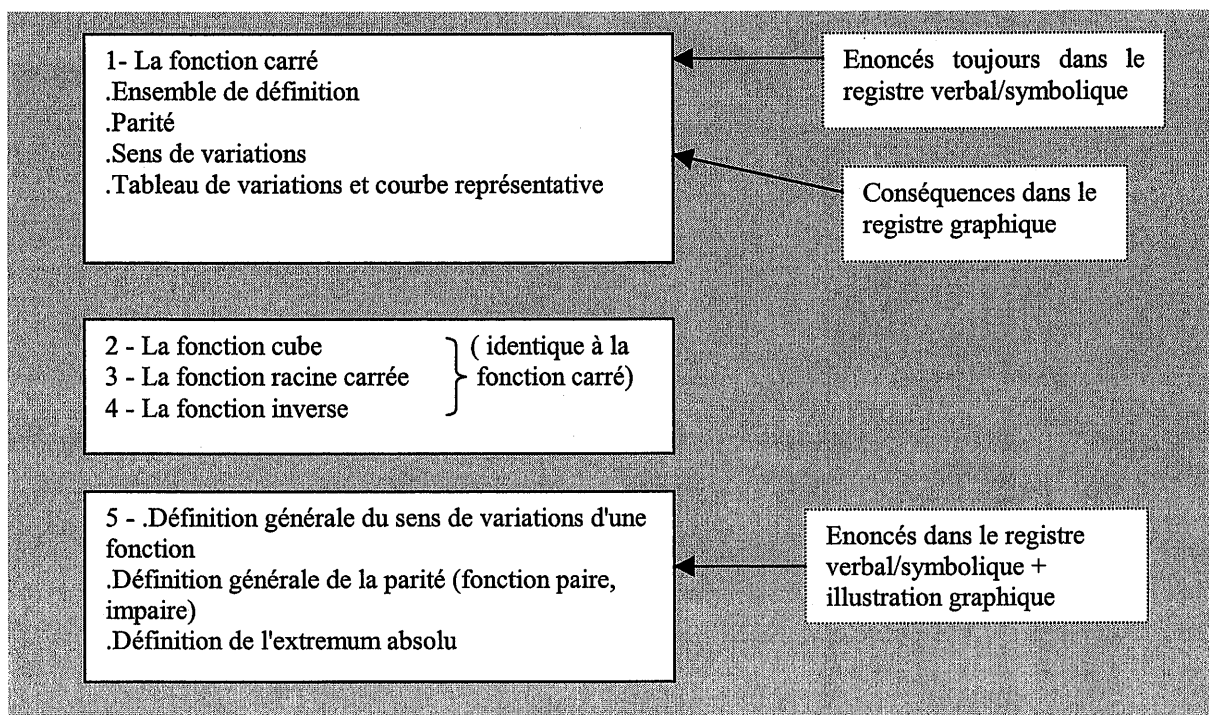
1- La fonction carré
.Ensemble de définition
.Parité
.Sens de variations
.Tableau de variations et courbe représentative

Enoncés toujours dans le registre verbal/symbolique

Conséquences dans le registre graphique

2 - La fonction cube
3 - La fonction racine carrée
4 - La fonction inverse

( identique à la fonction carré)

5 - .Définition générale du sens de variations d'une fonction
.Définition générale de la parité (fonction paire, impaire)
.Définition de l'extremum absolu

Enoncés dans le registre verbal/symbolique + illustration graphique